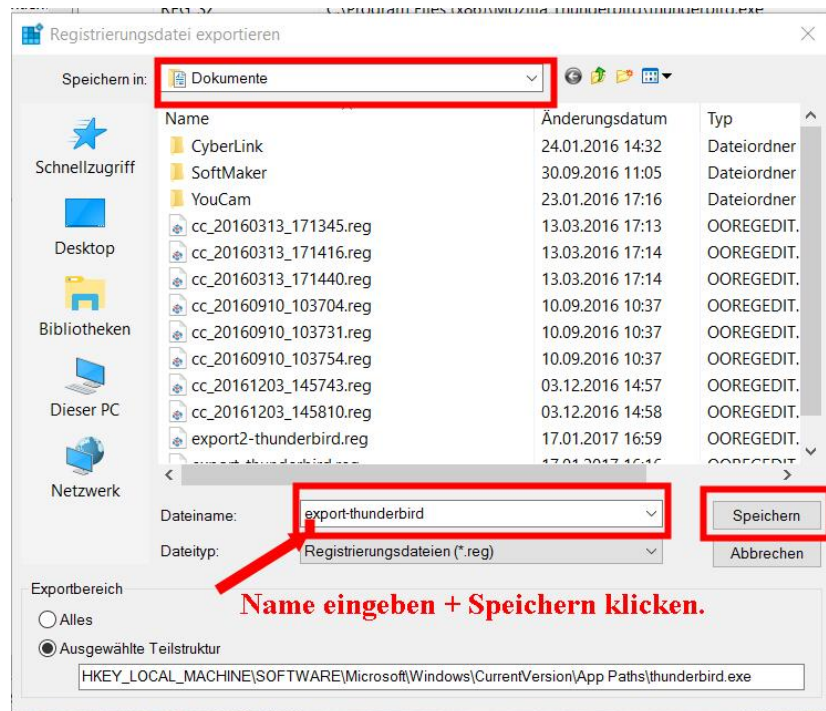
Registrierungsdatei exportieren

Speichern in: Dokumente

Schnellzugriff
Desktop
Bibliotheken
Dieser PC
Netzwerk

| Name | Änderungsdatum | Typ |
|---|---|---|
| CyberLink | 24.01.2016 14:32 | Dateiordner |
| SoftMaker | 30.09.2016 11:05 | Dateiordner |
| YouCam | 23.01.2016 17:16 | Dateiordner |
| cc_20160313_171345.reg | 13.03.2016 17:13 | OOREGEDIT. |
| cc_20160313_171416.reg | 13.03.2016 17:14 | OOREGEDIT. |
| cc_20160313_171440.reg | 13.03.2016 17:14 | OOREGEDIT. |
| cc_20160910_103704.reg | 10.09.2016 10:37 | OOREGEDIT. |
| cc_20160910_103731.reg | 10.09.2016 10:37 | OOREGEDIT. |
| cc_20160910_103754.reg | 10.09.2016 10:37 | OOREGEDIT. |
| cc_20161203_145743.reg | 03.12.2016 14:57 | OOREGEDIT. |
| cc_20161203_145810.reg | 03.12.2016 14:58 | OOREGEDIT. |
| export2-thunderbird.reg | 17.01.2017 16:59 | OOREGEDIT. |
| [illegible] | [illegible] | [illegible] |

Dateiname: export-thunderbird
Dateityp: Registrierungsdateien (*.reg)

Speichern
Abbrechen

Name eingeben + Speichern klicken.

Exportbereich
Alles
Ausgewählte Teilstruktur
HKEY_LOCAL_MACHINE\SOFTWARE\Microsoft\Windows\CurrentVersion\App Paths\thunderbird.exe